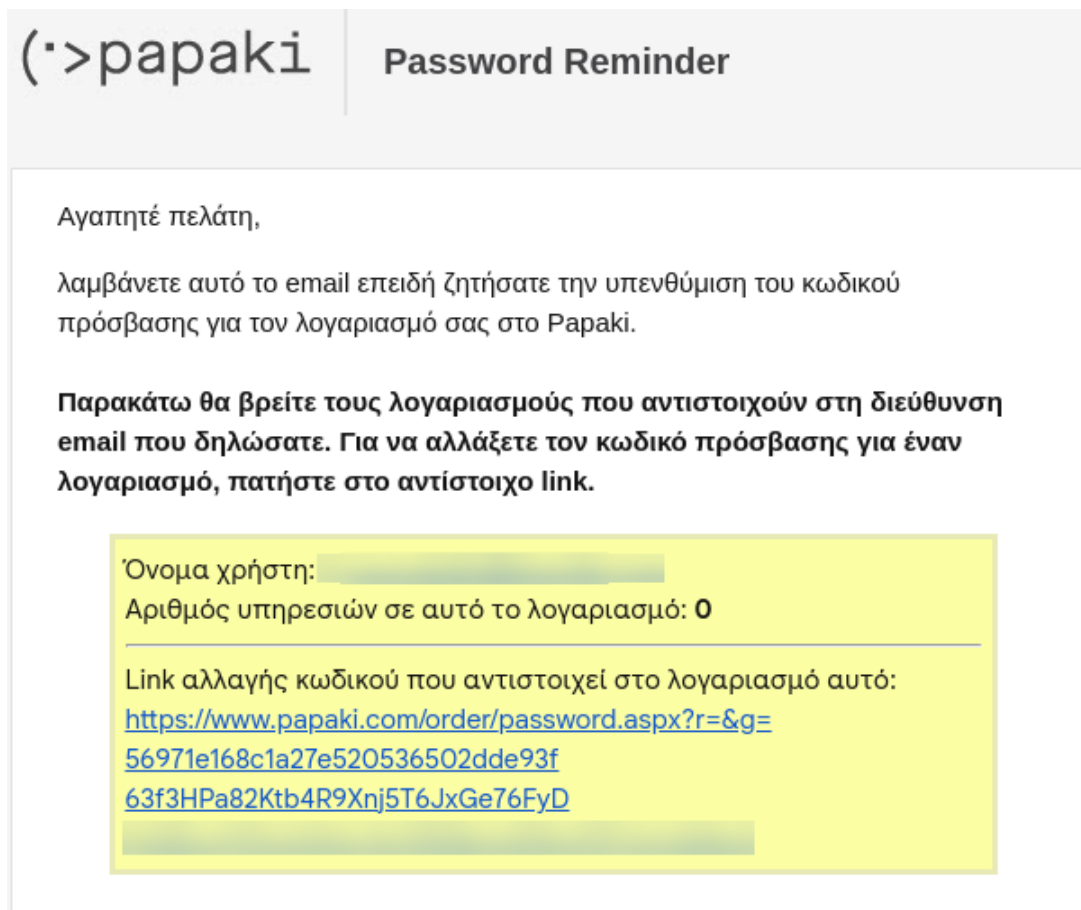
(·>papaki

Password Reminder

Αγαπητέ πελάτη,

λαμβάνετε αυτό το email επειδή ζητήσατε την υπενθύμιση του κωδικού πρόσβασης για τον λογαριασμό σας στο Papaki.

**Παρακάτω θα βρείτε τους λογαριασμούς που αντιστοιχούν στη διεύθυνση email που δηλώσατε. Για να αλλάξετε τον κωδικό πρόσβασης για έναν λογαριασμό, πατήστε στο αντίστοιχο link.**

Όνομα χρήστη: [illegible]
Αριθμός υπηρεσιών σε αυτό το λογαριασμό: **0**

Link αλλαγής κωδικού που αντιστοιχεί στο λογαριασμό αυτό:
https://www.papaki.com/order/password.aspx?r=&g=56971e168c1a27e520536502dde93f63f3HPa82Ktb4R9Xnj5T6JxGe76FyD
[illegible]